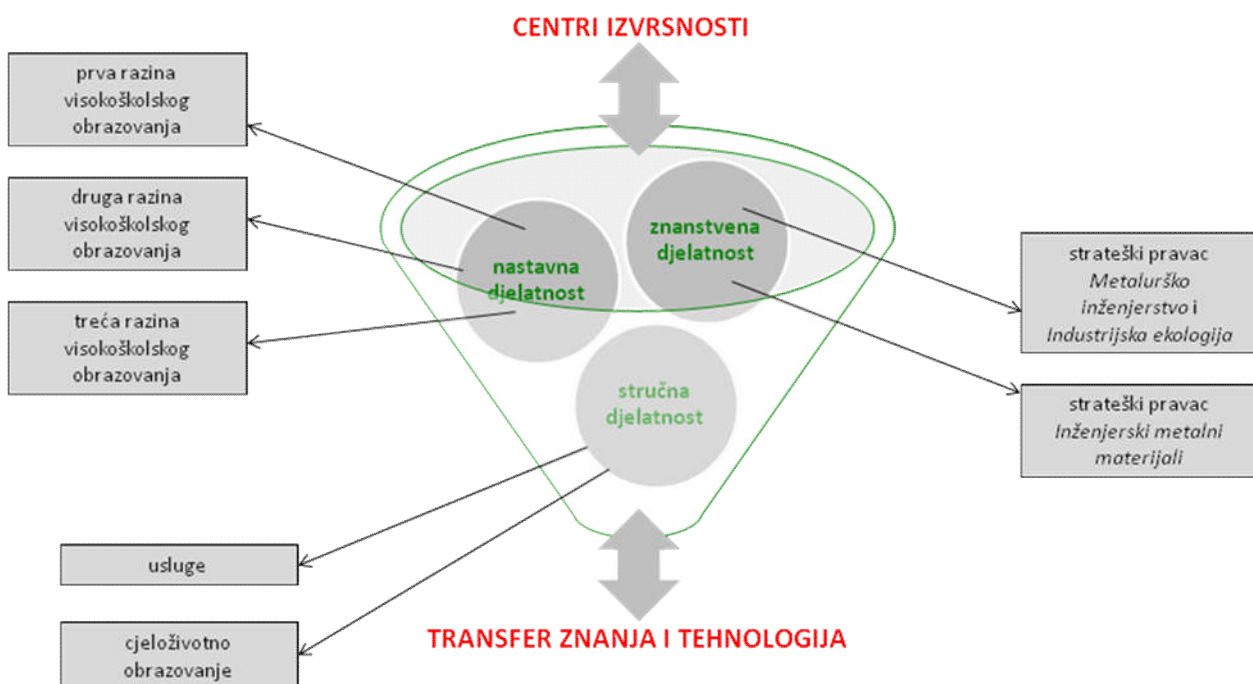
CENTRI IZVRSNOSTI

prva razina visokoškolskog obrazovanja

druga razina visokoškolskog obrazovanja

treća razina visokoškolskog obrazovanja

nastavna djelatnost

znanstvena djelatnost

stručna djelatnost

strateški pravac *Metalurško inženjerstvo i Industrijska ekologija*

strateški pravac *Inženjerski metalni materijali*

usluge

cjeloživotno obrazovanje

TRANSFER ZNANJA I TEHNOLOGIJA